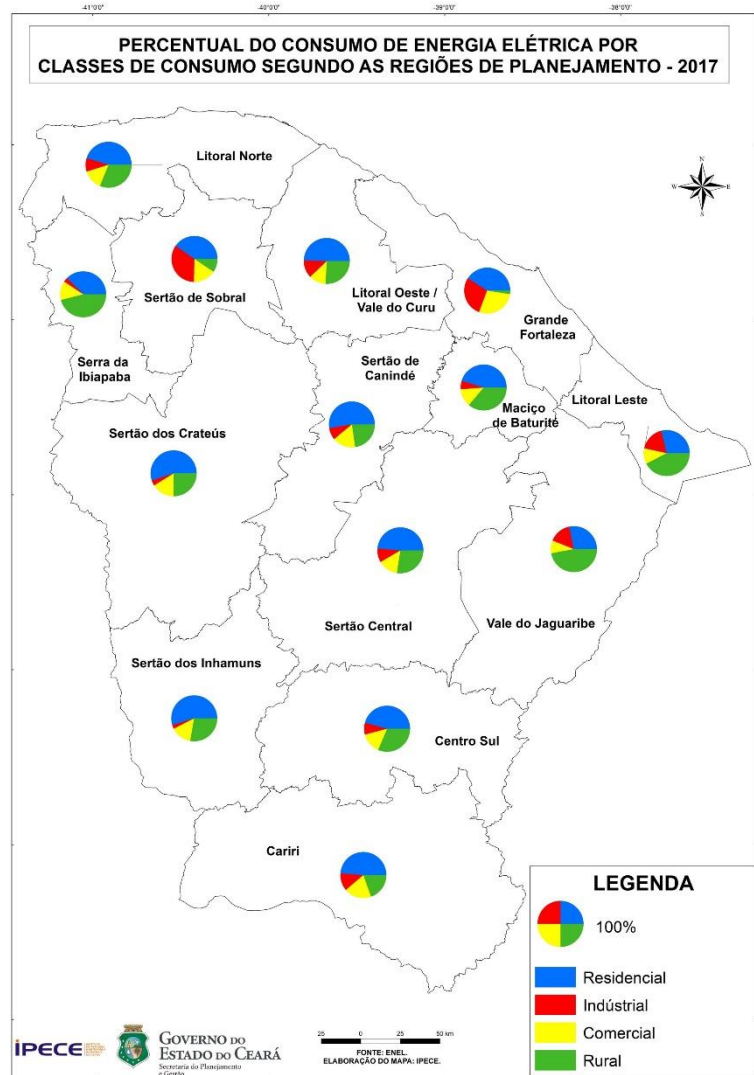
-41°0'0"
-40°0'0"
-39°0'0"
-38°0'0"

PERCENTUAL DO CONSUMO DE ENERGIA ELÉTRICA POR CLASSES DE CONSUMO SEGUNDO AS REGIÕES DE PLANEJAMENTO - 2017

N
W
E
S

Litoral Norte

Sertão de Sobral

Litoral Oeste / Vale do Curu

Grande Fortaleza

Serra da Ibiapaba

Sertão de Canindé

Maciço de Baturité

Litoral Leste

Sertão dos Crateús

Sertão Central

Vale do Jaguaribe

Sertão dos Inhamuns

Centro Sul

Cariri

LEGENDA

100%

Residencial

Indústrial

Comercial

Rural

IPECE

GOVERNO DO ESTADO DO CEARÁ
Secretaria do Planejamento e Gestão

25 0 25 50 km

FONTE: ENEL.
ELABORAÇÃO DO MAPA: IPECE.